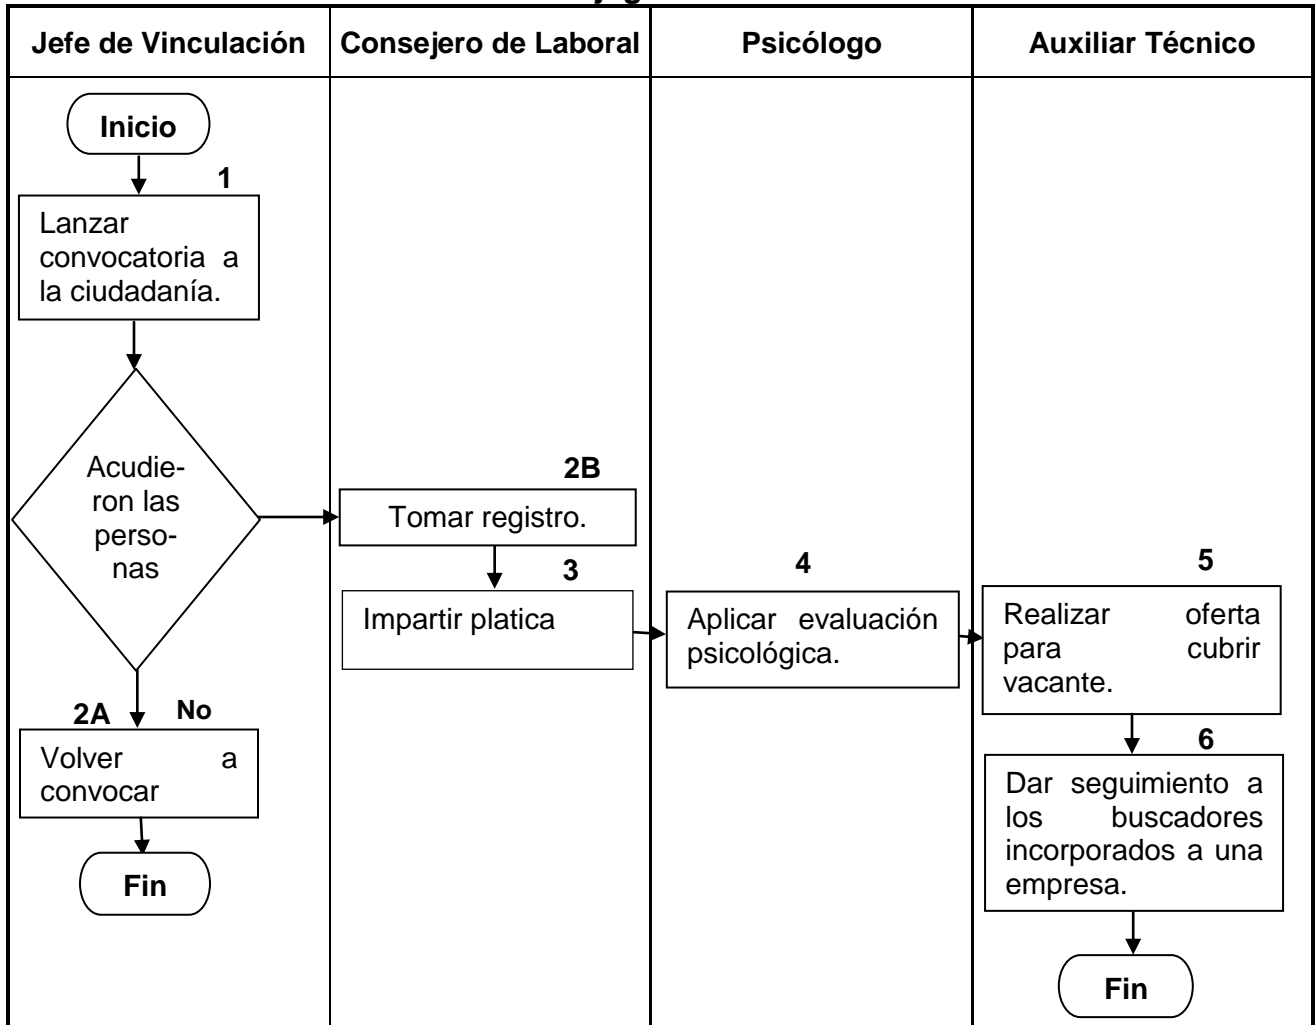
Jefe de Vinculación

Consejero de Laboral

Psicólogo

Auxiliar Técnico

Inicio

1

Lanzar convocatoria a la ciudadanía.

Acudieron las personas

2B

Tomar registro.

3

Impartir platica

4

Aplicar evaluación psicológica.

5

Realizar oferta para cubrir vacante.

6

Dar seguimiento a los buscadores incorporados a una empresa.

Fin

2A

No

Volver a convocar

Fin